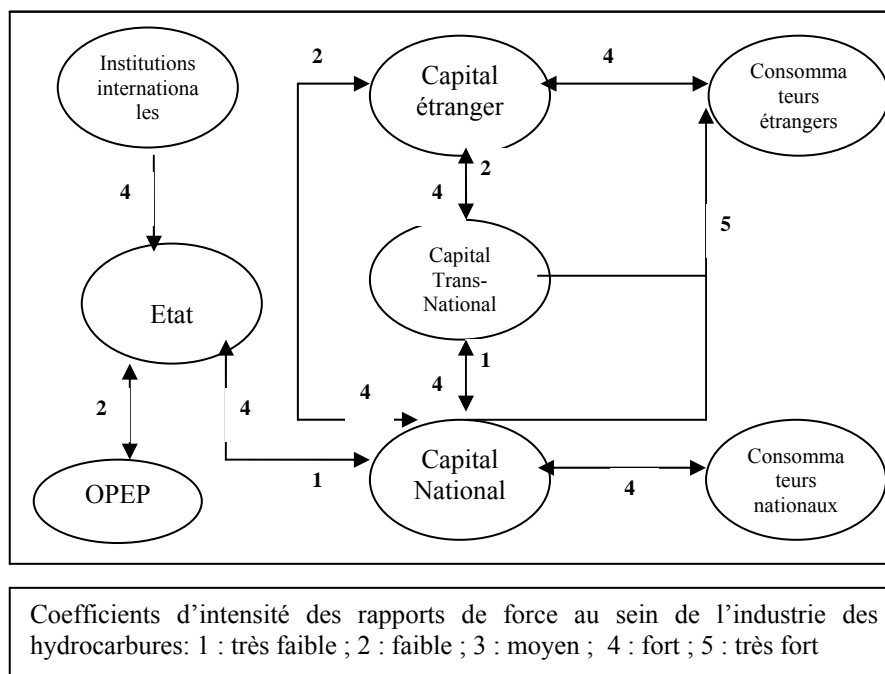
Institutions internationa les

2

Capital étranger

4

Consomma teurs étrangers

4

4

2

Capital Trans-National

5

Etat

1

4

2

4

4

OPEP

1

Capital National

4

Consomma teurs nationaux

Coefficients d'intensité des rapports de force au sein de l'industrie des hydrocarbures: 1 : très faible ; 2 : faible ; 3 : moyen ; 4 : fort ; 5 : très fort